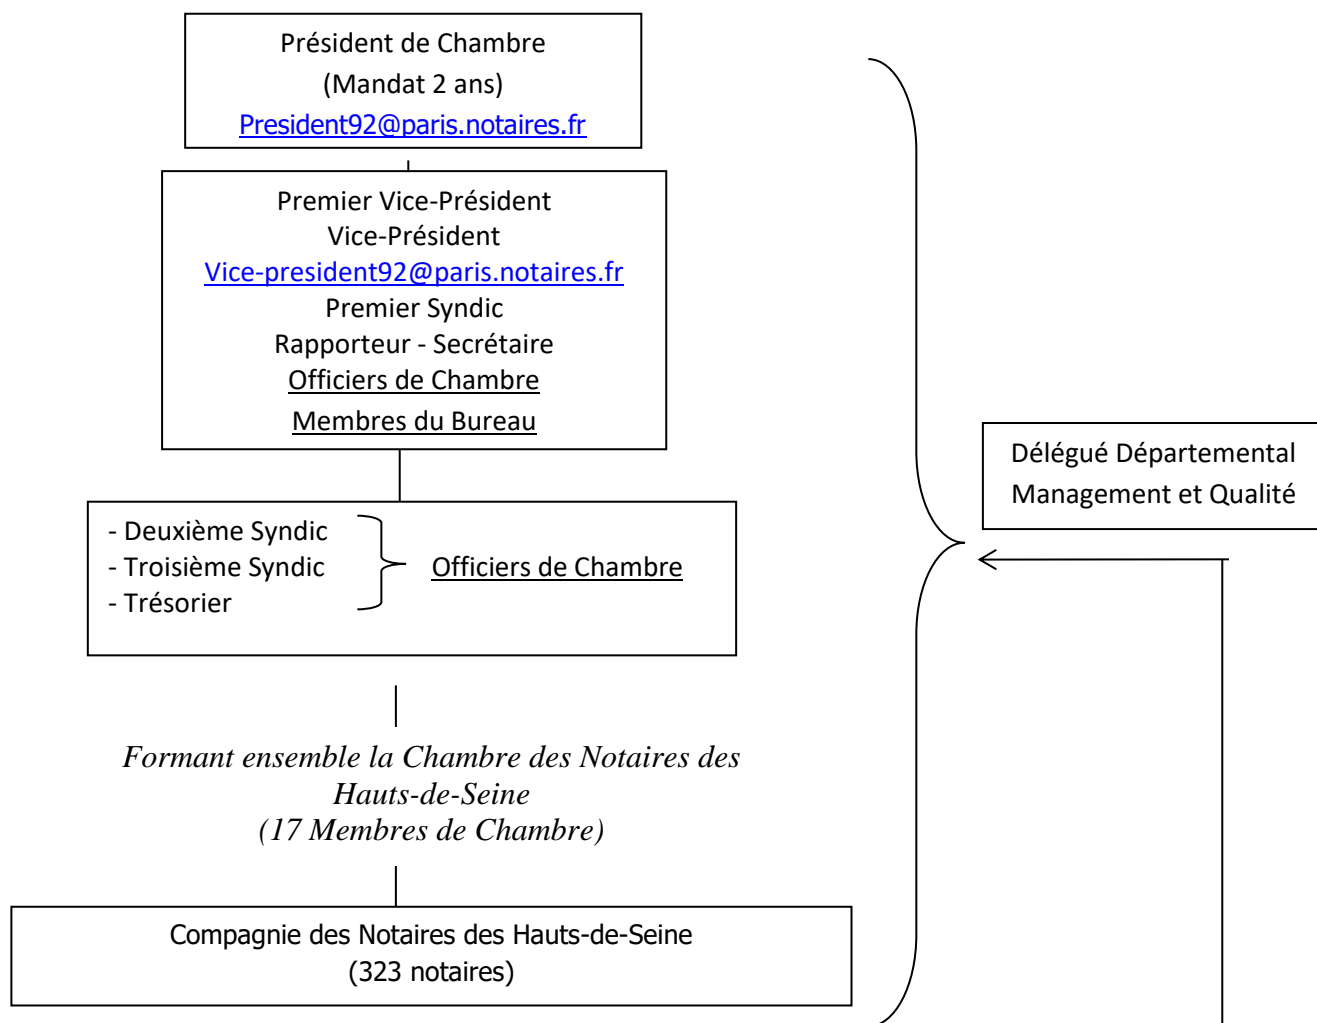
Président de Chambre
(Mandat 2 ans)
President92@paris.notaires.fr

Premier Vice-Président
Vice-Président
Vice-president92@paris.notaires.fr
Premier Syndic
Rapporteur - Secrétaire
Officiers de Chambre
Membres du Bureau

- Deuxième Syndic
- Troisième Syndic
- Trésorier
Officiers de Chambre

Formant ensemble la Chambre des Notaires des Hauts-de-Seine
(17 Membres de Chambre)

Compagnie des Notaires des Hauts-de-Seine
(323 notaires)

Délégué Départemental
Management et Qualité